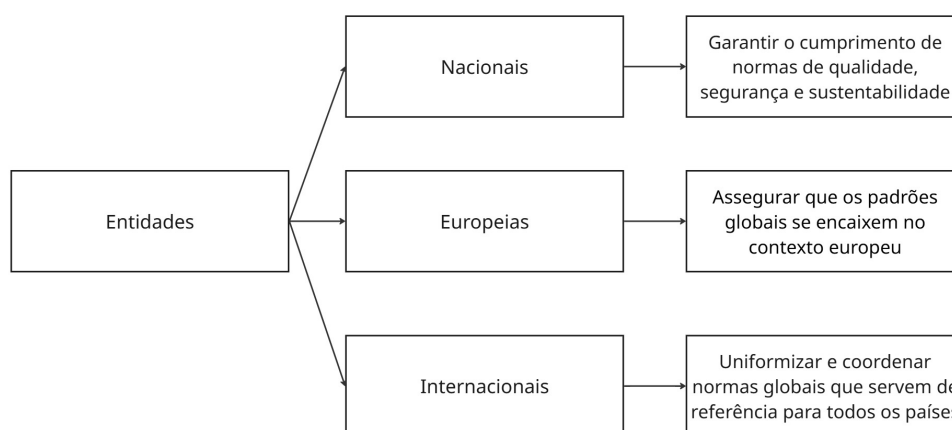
Entidades

Nacionais

Garantir o cumprimento de normas de qualidade, segurança e sustentabilidade

Europeias

Assegurar que os padrões globais se encaixem no contexto europeu

Internacionais

Uniformizar e coordenar normas globais que servem de referência para todos os países